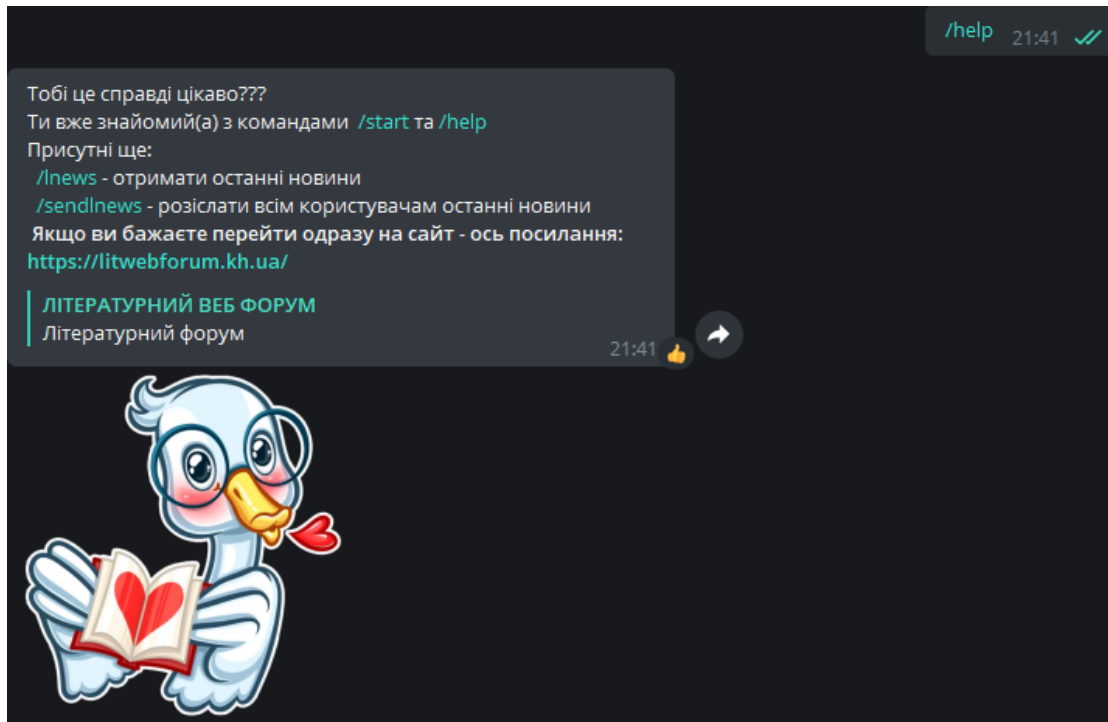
/help 21:41

Тобі це справді цікаво???
Ти вже знайомий(а) з командами /start та /help
Присутні ще:
/lnews - отримати останні новини
/sendlnews - розіслати всім користувачам останні новини
**Якщо ви бажаєте перейти одразу на сайт - ось посилання:**
https://litwebforum.kh.ua/

ЛІТЕРАТУРНИЙ ВЕБ ФОРУМ
Літературний форум

21:41